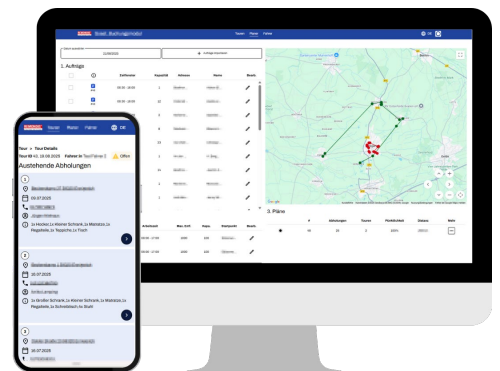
Touren Planer Fahrer

1. Aufträge

Zeitfenster

Kapazität

Adresse

Name

Bearb.

3. Pläne

Abholungen

Touren

Pünktlichkeit

Distanz

Aktiv

Tour > Tour-Details

Ausstehende Abholungen

1

05.07.2025

Ja Hocker, 1x Kleiner Schrank, 1x Matratze, 1x Pflegebette, 1x Teppiche, 1x Tisch

2

30.07.2025

1x Großer Schrank, 1x Kleiner Schrank, 1x Matratze, 1x Pflegebette, 1x Schreibtisch, 4x Stuhl

3

30.07.2025